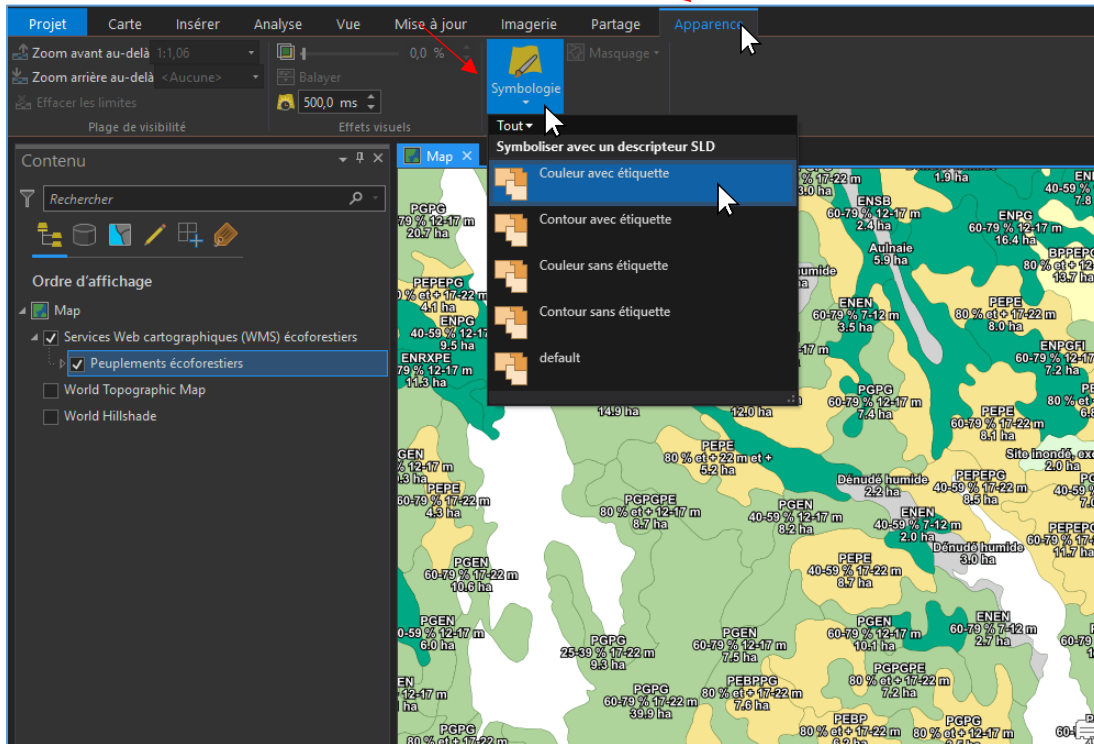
Projet Carte Insérer Analyse Vue Mise à jour Imagerie Partage Apparence

Zoom avant au-delà 1:1,06
Zoom arrière au-delà <Aucune>
Effacer les limites
Plage de visibilité

0,0 %
Balayer
500,0 ms
Effets visuels

Symbologie
Masquage

Tout
Symboliser avec un descripteur SLD
Couleur avec étiquette
Contour avec étiquette
Couleur sans étiquette
Contour sans étiquette
default

Contenu
Rechercher
Ordre d'affichage
Map
Services Web cartographiques (WMS) écoforestiers
Peuplements écoforestiers
World Topographic Map
World Hillshade

Map

PGPG 60-79 % 12-17 m 20.7 ha
PEPEPG 80 % et + 17-22 m 4.1 ha
ENPG 40-59 % 12-17 m 9.5 ha
ENRXPE 60-79 % 12-17 m 11.3 ha
PGEN 60-79 % 12-17 m 4.3 ha
PEPE 60-79 % 17-22 m 4.3 ha
PGEN 60-79 % 17-22 m 10.6 ha
PGEN 40-59 % 12-17 m 6.0 ha
PGPG 25-39 % 17-22 m 9.3 ha
PGPG 60-79 % 17-22 m 39.9 ha
PGPG 80 % et + 17-22 m
EN 12-17 m
14.9 ha
12.0 ha
PEPE 80 % et + 22 m et + 5.2 ha
PGPGPE 80 % et + 12-17 m 8.7 ha
PGEN 40-59 % 12-17 m 8.2 ha
PGEN 60-79 % 12-17 m 7.5 ha
PEBPPG 80 % et + 17-22 m 7.6 ha
PEBP 80 % et + 17-22 m
3.0 ha
ENSB 60-79 % 12-17 m 2.4 ha
Aulnaie 5.9 ha
humide
ENEN 60-79 % 7-12 m 3.5 ha
PGPG 60-79 % 12-17 m 7.4 ha
Dénudé humide 2.2 ha
ENEN 40-59 % 7-12 m 2.0 ha
PEPE 40-59 % 17-22 m 8.7 ha
PGEN 60-79 % 12-17 m 10.1 ha
PGPGPE 80 % et + 12-17 m 7.2 ha
PGPG 80 % et + 17-22 m
1.9 ha
ENPG 60-79 % 12-17 m 16.4 ha
PEPE 80 % et + 17-22 m 8.0 ha
PEPE 60-79 % 17-22 m 8.1 ha
PEPEPG 40-59 % 17-22 m 8.5 ha
Dénudé humide 3.0 ha
ENEN 60-79 % 7-12 m 2.7 ha
40-59 % 7.8
BPPEPG 80 % et + 17 13.7 ha
ENPGFI 60-79 % 12 7.2 ha
Site inondé, exc 2.0 ha
PEPEPG 60-79 % 17 11.7 ha